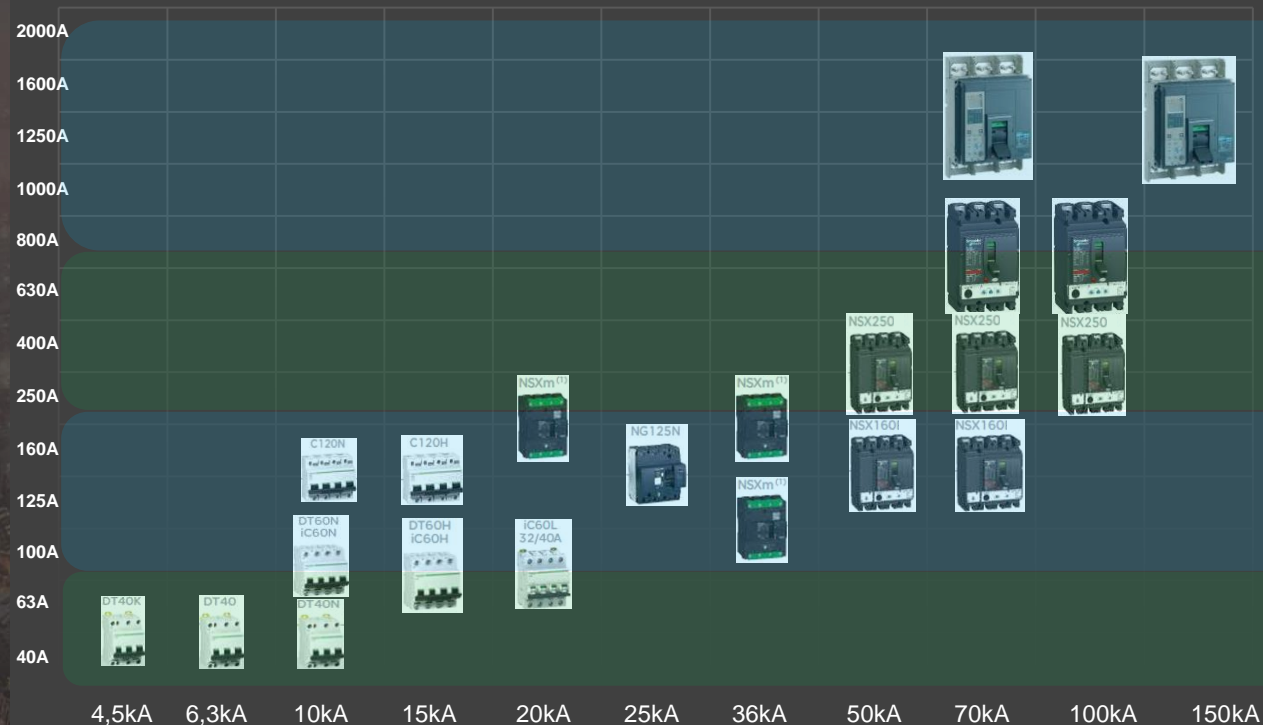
2000A
1600A
1250A
1000A
800A
630A
400A
250A
160A
125A
100A
63A
40A

DT40K
DT40
C120N
DT60N iC60N
DT40N
C120H
DT60H iC60H
NSXm$^{(1)}$
iC60L 32/40A
NG125N
NSXm$^{(1)}$
NSXm$^{(1)}$
NSX250
NSX160I
NSX250
NSX160I
NSX250

4,5kA 6,3kA 10kA 15kA 20kA 25kA 36kA 50kA 70kA 100kA 150kA